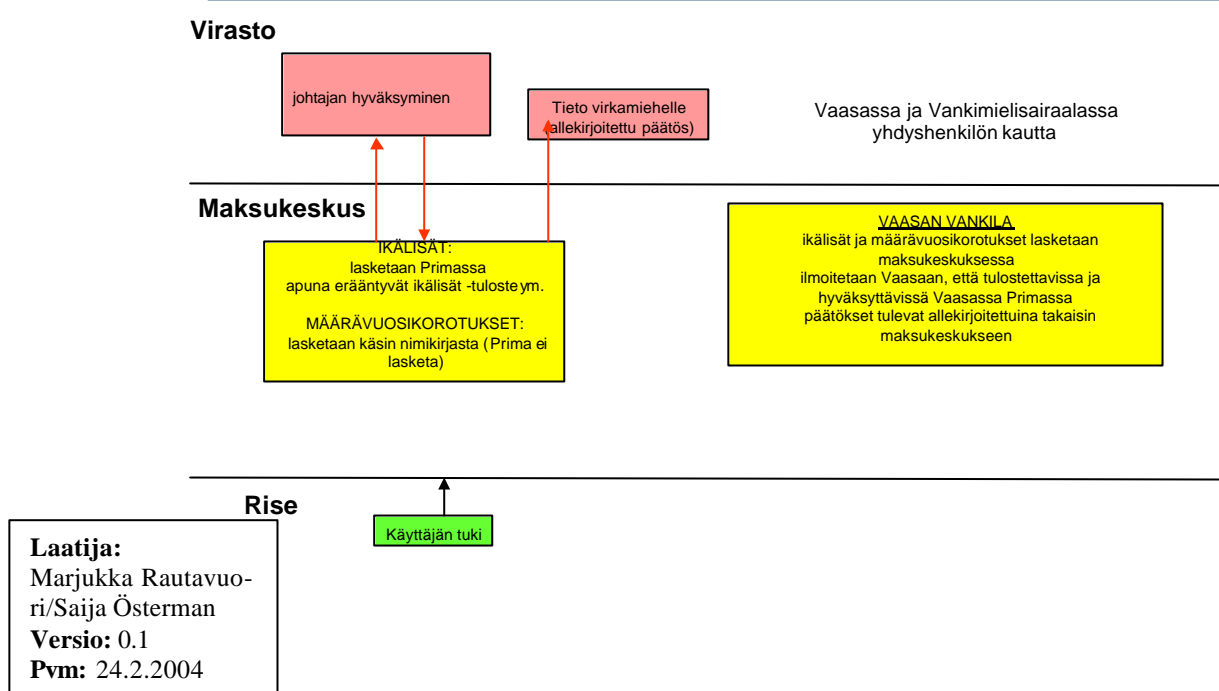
Virasto

johtajan hyväksyminen

Tieto virkamiehelle (allekirjoitettu päätös)

Vaasassa ja Vankimielisairaalassa yhdyshenkilön kautta

Maksukeskus

IKÄLISÄT:
lasketaan Primassa
apuna erääntyvät ikälisät -tuloste ym.

MÄÄRÄVUOSIKOROTUKSET:
lasketaan käsin nimikirjasta (Prima ei lasketa)

VAASAN VANKILA
ikälisät ja määrävuosikorotukset lasketaan maksukeskuksessa
ilmoitetaan Vaasaan, että tulostettavissa ja hyväksyttävissä Vaasassa Primassa
päätökset tulevat allekirjoitettuina takaisin maksukeskukseen

Rise

Käyttäjän tuki

Laatija:
Marjukka Rautavuori/Saija Österman
Versio: 0.1
Pvm: 24.2.2004